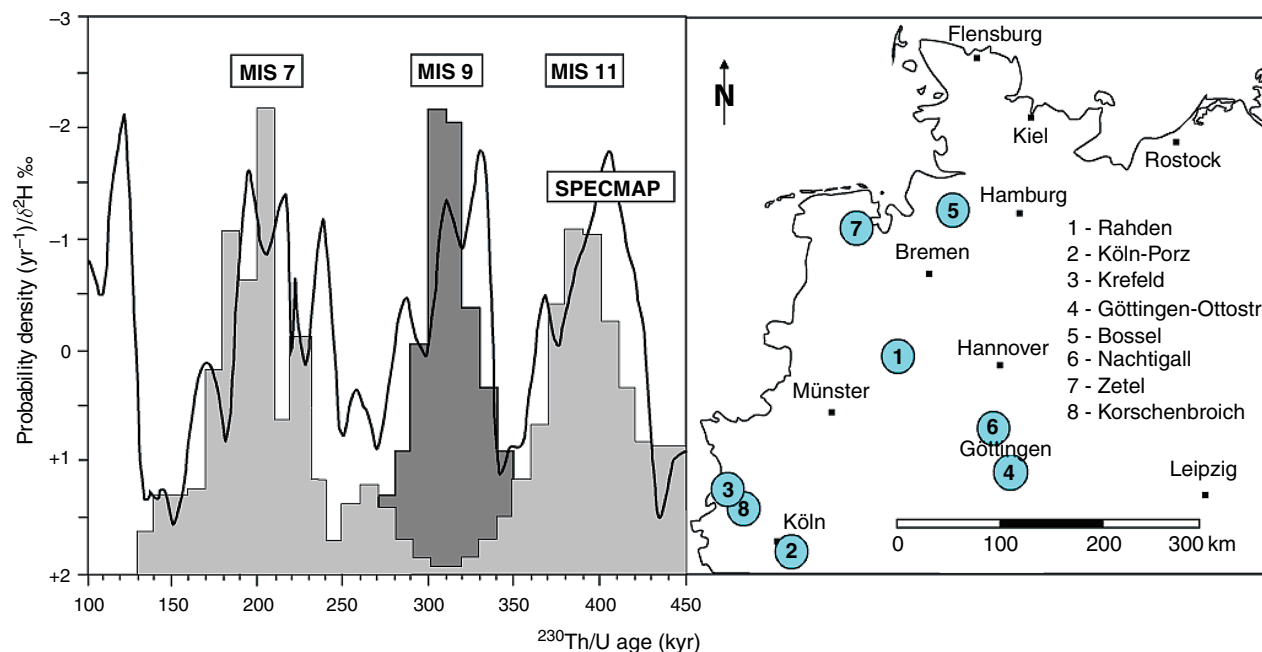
–3

–2

–1

0

+1

+2

Probability density (yr$^{-1}$)/$\delta^2$H ‰

MIS 7

MIS 9

MIS 11

SPECMAP

100 150 200 250 300 350 400 450

$^{230}$Th/U age (kyr)

N

Flensburg

Kiel

Rostock

Hamburg

Bremen

Hannover

Münster

Göttingen

Leipzig

Köln

1 2 3 4 5 6 7 8

1 - Rahden
2 - Köln-Porz
3 - Krefeld
4 - Göttingen-Ottostr
5 - Bossel
6 - Nachtigall
7 - Zetel
8 - Korschenbroich

0 100 200 300 km